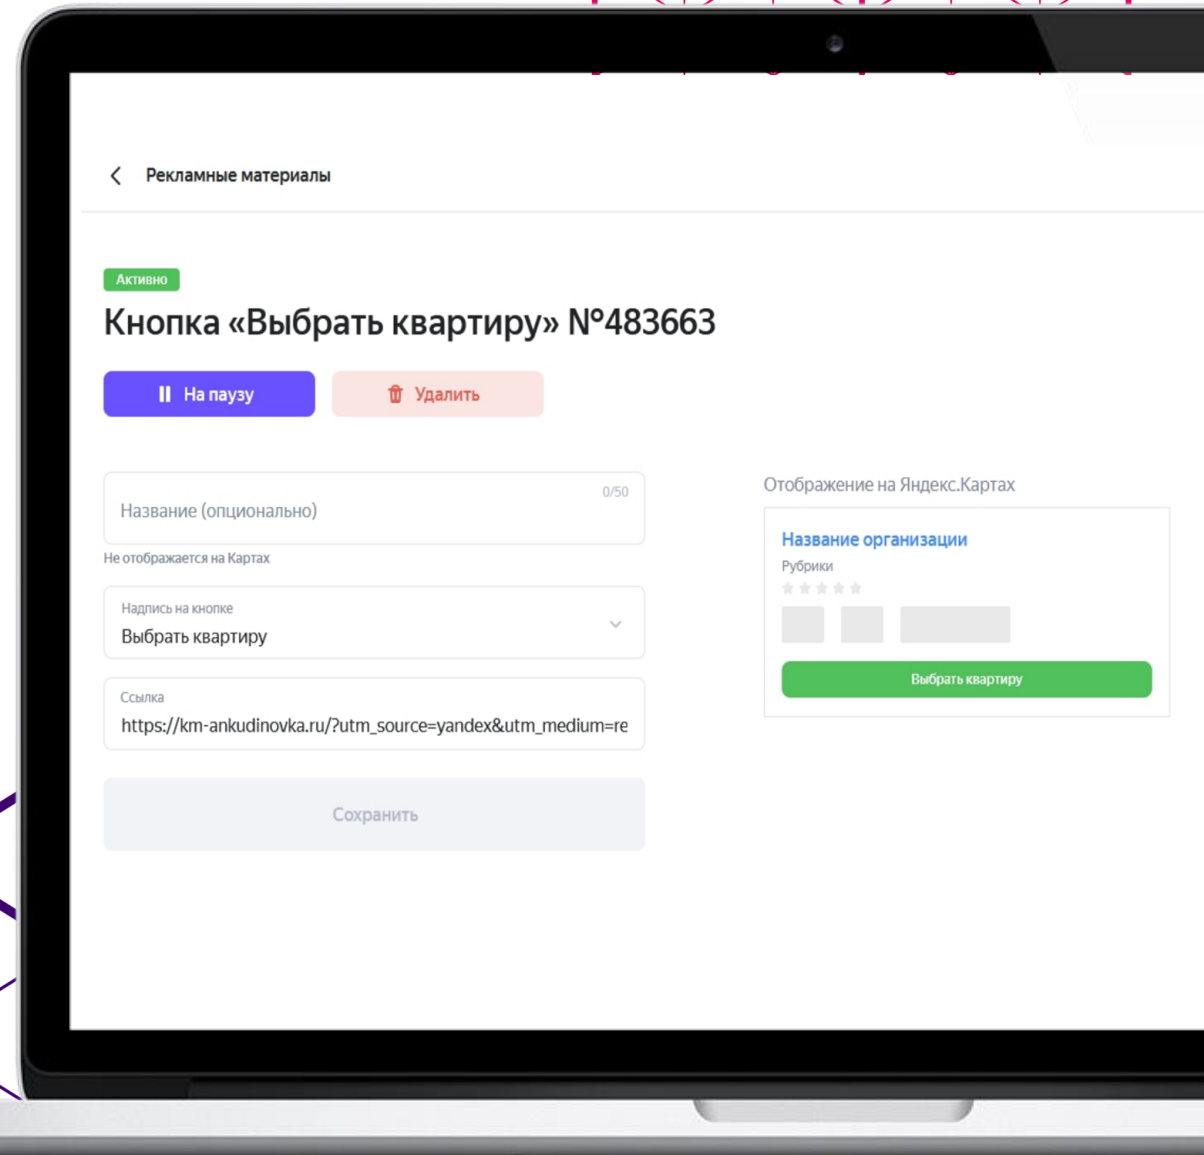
Рекламные материалы

Активно

Кнопка «Выбрать квартиру» №483663

На паузу

Удалить

0/50

Название (опционально)

Не отображается на Картах

Надпись на кнопке

Выбрать квартиру

Ссылка

https://km-ankudinovka.ru/?utm_source=yandex&utm_medium=re

Сохранить

Отображение на Яндекс.Картах

Название организации

Рубрики

Выбрать квартиру